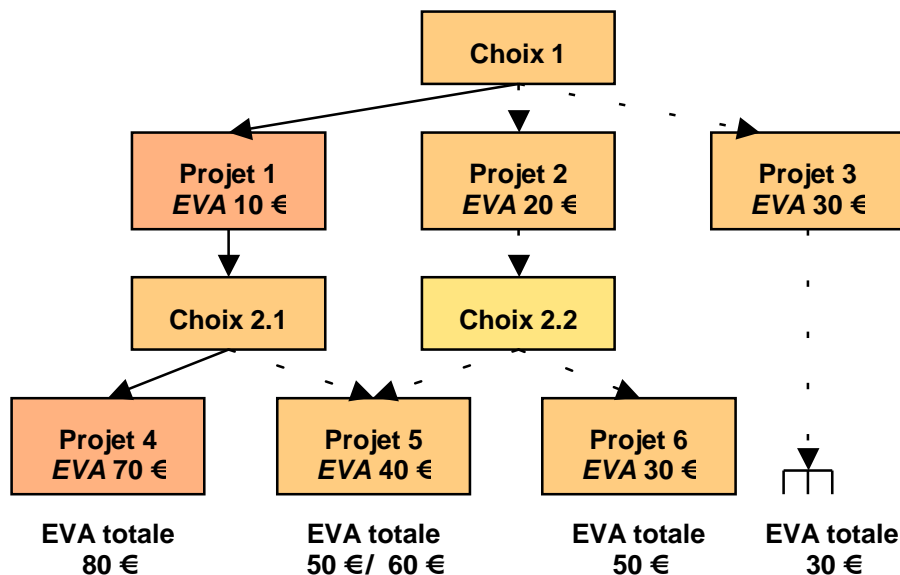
Choix 1

Projet 1
*EVA* 10 €

Projet 2
*EVA* 20 €

Projet 3
*EVA* 30 €

Choix 2.1

Choix 2.2

Projet 4
*EVA* 70 €

Projet 5
*EVA* 40 €

Projet 6
*EVA* 30 €

EVA totale
80 €

EVA totale
50 €/ 60 €

EVA totale
50 €

EVA totale
30 €